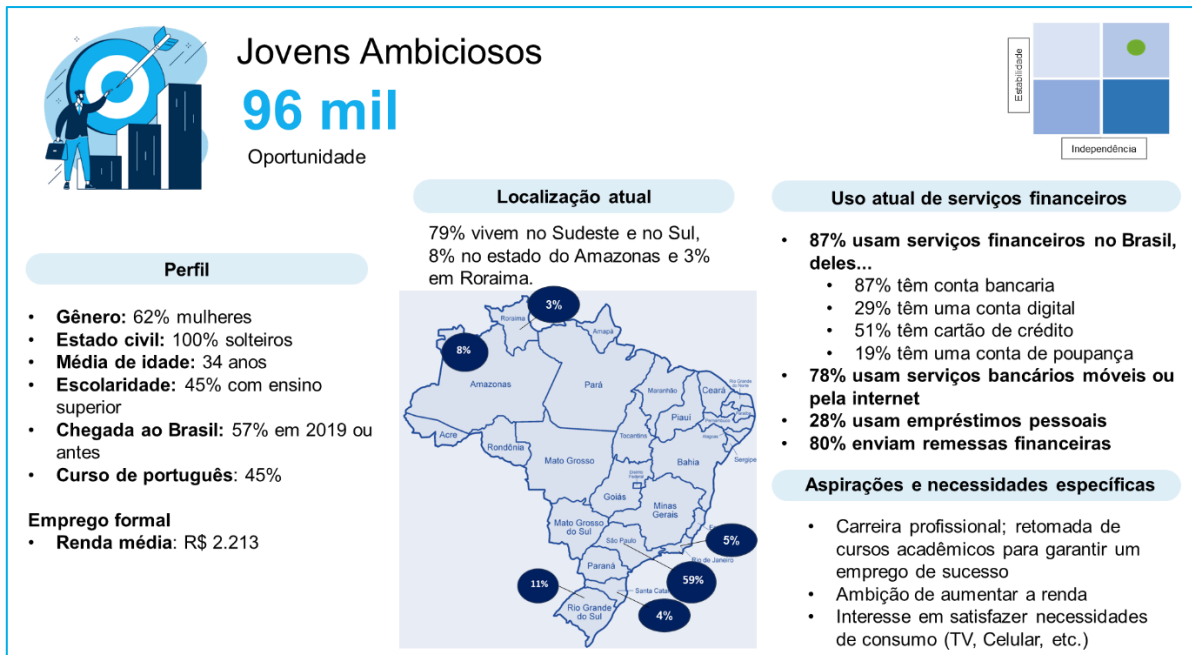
Jovens Ambiciosos

96 mil

Oportunidade

Estabilidade

Independência

Perfil

- **Gênero:** 62% mulheres
- **Estado civil:** 100% solteiros
- **Média de idade:** 34 anos
- **Escolaridade:** 45% com ensino superior
- **Chegada ao Brasil:** 57% em 2019 ou antes
- **Curso de português**: 45%

**Emprego formal**
- **Renda média**: R$ 2.213

Localização atual

79% vivem no Sudeste e no Sul, 8% no estado do Amazonas e 3% em Roraima.

3%
8%
Roraima
Amapá
Amazonas
Pará
Maranhão
Ceará
Rio Grande do Norte
Piauí
Acre
Rondônia
Tocantins
Alagoas
Sergipe
Mato Grosso
Distrito Federal
Bahia
Goiás
Minas Gerais
Mato Grosso do Sul
São Paulo
Rio de Janeiro
Paraná
Santa Catarina
Rio Grande do Sul
5%
59%
11%
4%

Uso atual de serviços financeiros

- **87% usam serviços financeiros no Brasil, deles...**
  - 87% têm conta bancaria
  - 29% têm uma conta digital
  - 51% têm cartão de crédito
  - 19% têm uma conta de poupança
- **78% usam serviços bancários móveis ou pela internet**
- **28% usam empréstimos pessoais**
- **80% enviam remessas financeiras**

Aspirações e necessidades específicas

- Carreira profissional; retomada de cursos acadêmicos para garantir um emprego de sucesso
- Ambição de aumentar a renda
- Interesse em satisfazer necessidades de consumo (TV, Celular, etc.)